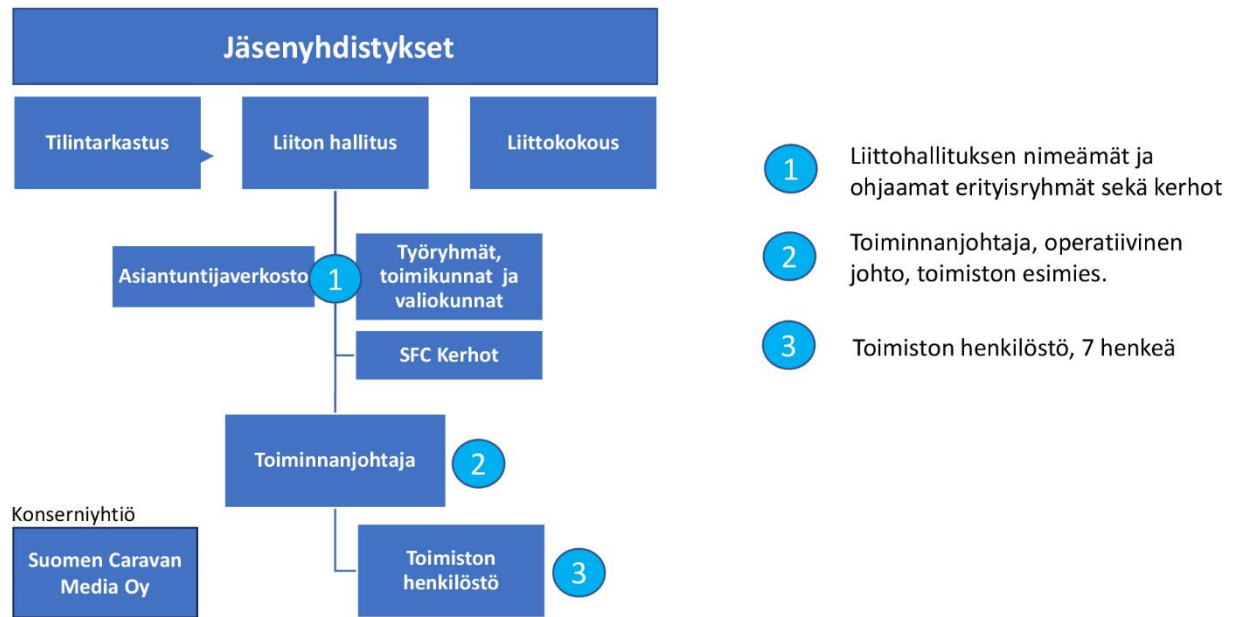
Jäsenyhdistykset

Tilintarkastus

Liiton hallitus

Liittokokous

Asiantuntijaverkosto

1

Työryhmät, toimikunnat ja valiokunnat

SFC Kerhot

Toiminnanjohtaja

2

Konserniyhtiö

Suomen Caravan Media Oy

Toimiston henkilöstö

3

1 Liittohallituksen nimeämät ja ohjaamat erityisryhmät sekä kerhot

2 Toiminnanjohtaja, operatiivinen johto, toimiston esimies.

3 Toimiston henkilöstö, 7 henkeä